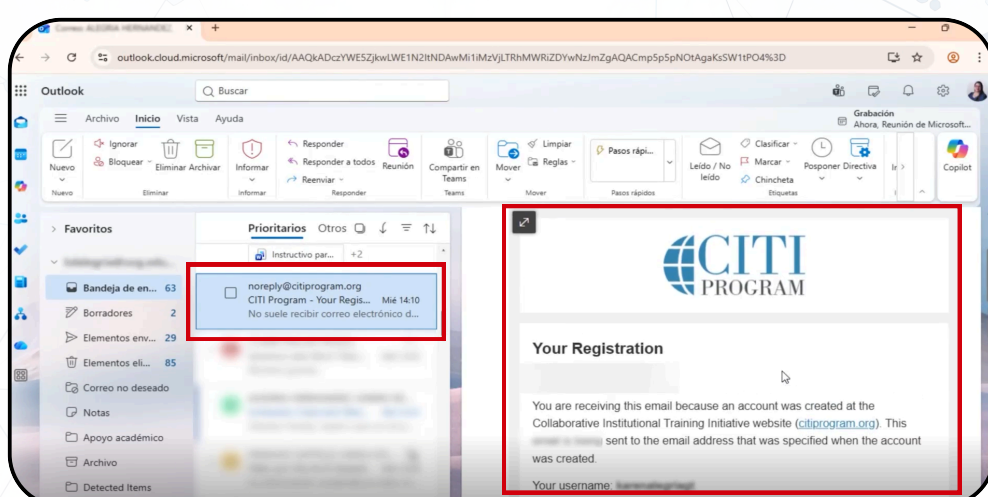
Correo: ALEGRIA HERNANDEZ ×
+

outlook.cloud.microsoft/mail/inbox/id/AAQkADczYWE5ZjkwLWE1N2ItNDAwMi1iMzVjLTRhMWRiZDYwNzJmZgAQACmp5p5pNOtAgaKsSW1tPO4%3D

Outlook
Buscar

Grabación
Ahora, Reunión de Microsoft...

Archivo Inicio Vista Ayuda

Nuevo
Nuevo
Ignorar
Bloquear
Eliminar Archivar
Eliminar
Informar
Informar
Responder
Responder a todos
Reenviar
Reunión
Responder
Compartir en Teams
Teams
Mover
Limpiar
Reglas
Mover
Pasos rápi...
Pasos rápidos
Leído / No leído
Clasificar
Marcar
Chincheta
Posponer
Directiva
Etiquetas
Copilot

Favoritos
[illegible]
Bandeja de en... 63
Borradores 2
Elementos env... 29
Elementos eli... 85
Correo no deseado
Notas
Apoyo académico
Archivo
Detected Items

Prioritarios Otros
Instructivo par... +2

noreply@citiprogram.org
CITI Program - Your Regis... Mié 14:10
No suele recibir correo electrónico d...

CITI PROGRAM

Your Registration

You are receiving this email because an account was created at the Collaborative Institutional Training Initiative website (citiprogram.org). This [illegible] sent to the email address that was specified when the account was created.

Your username: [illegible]